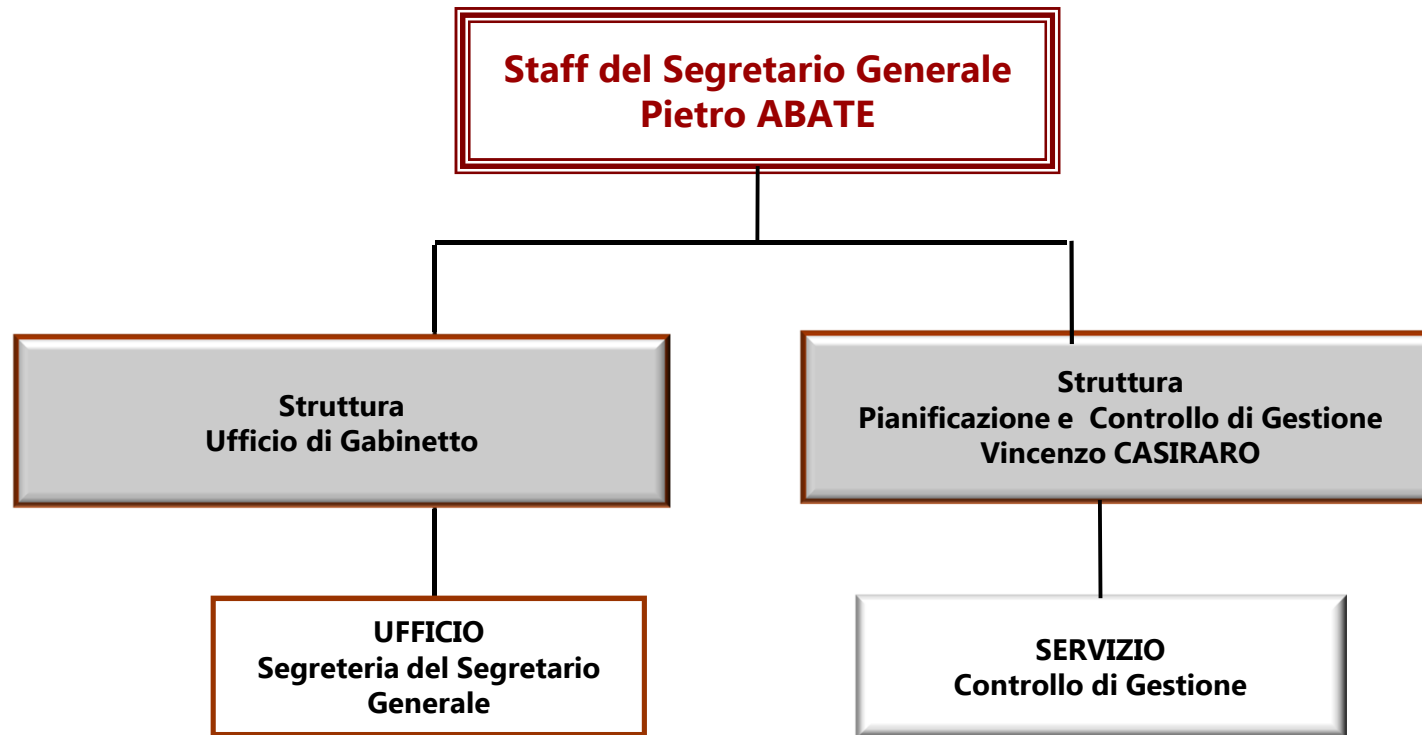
Staff del Segretario Generale
Pietro ABATE

Struttura
Ufficio di Gabinetto

Struttura
Pianificazione e Controllo di Gestione
Vincenzo CASIRARO

UFFICIO
Segreteria del Segretario Generale

SERVIZIO
Controllo di Gestione